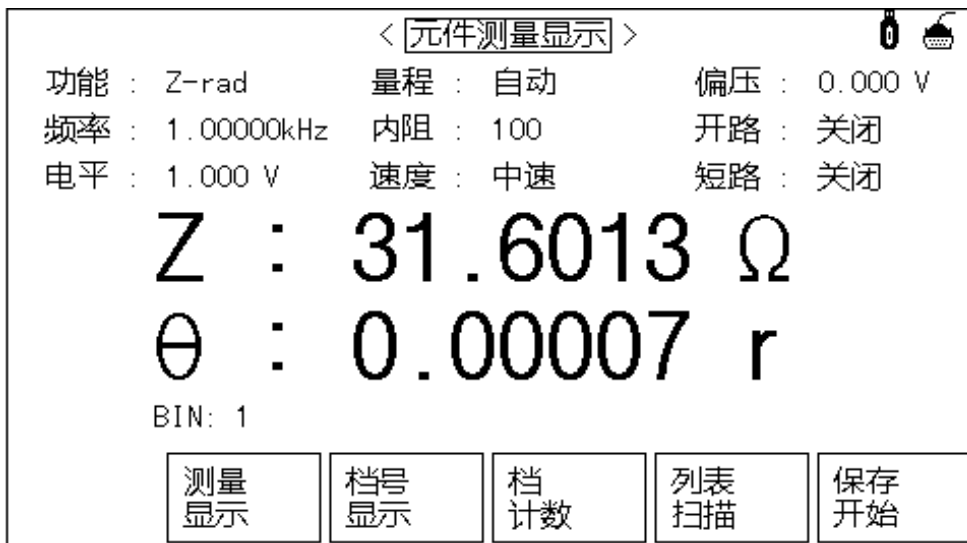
< 元件测量显示 >

功能 : Z-rad
量程 : 自动
偏压 : 0.000 V
频率 : 1.00000kHz
内阻 : 100
开路 : 关闭
电平 : 1.000 V
速度 : 中速
短路 : 关闭

Z : 31.6013 Ω
θ : 0.00007 r

BIN: 1

测量显示
档号显示
档计数
列表扫描
保存开始